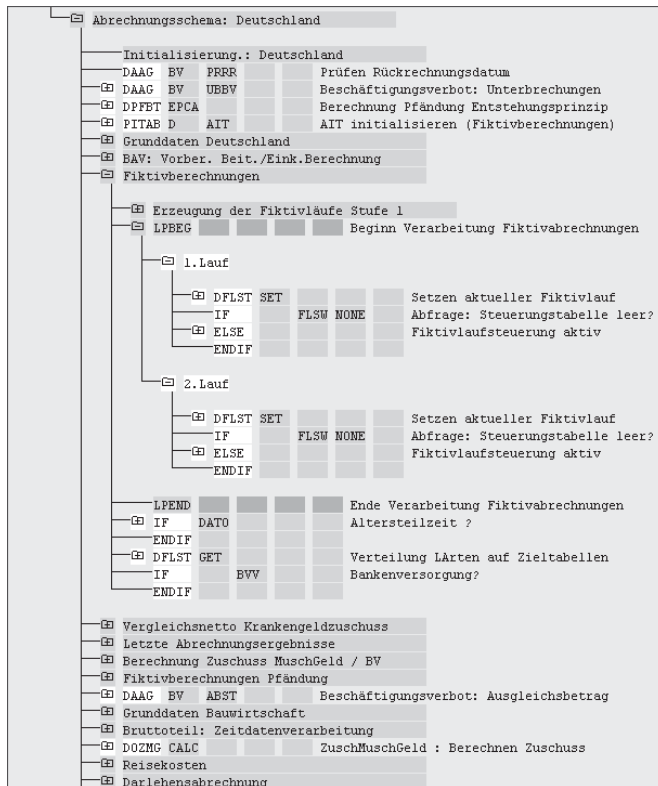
Abrechnungsschema: Deutschland

Initialisierung.: Deutschland
DAAG BV PRRR Prüfen Rückrechnungsdatum
DAAG BV UBBV Beschäftigungsverbot: Unterbrechungen
DPFBT EPCA Berechnung Pfändung Entstehungsprinzip
PITAB D AIT AIT initialisieren (Fiktivberechnungen)
Grunddaten Deutschland
BAV: Vorber. Beit./Eink.Berechnung
Fiktivberechnungen

Erzeugung der Fiktivläufe Stufe 1
LPBEG Beginn Verarbeitung Fiktivabrechnungen

1.Lauf

DFLST SET Setzen aktueller Fiktivlauf
IF FLSW NONE Abfrage: Steuerungstabelle leer?
ELSE Fiktivlaufsteuerung aktiv
ENDIF

2.Lauf

DFLST SET Setzen aktueller Fiktivlauf
IF FLSW NONE Abfrage: Steuerungstabelle leer?
ELSE Fiktivlaufsteuerung aktiv
ENDIF

LPEND Ende Verarbeitung Fiktivabrechnungen
IF DATO Altersteilzeit ?
ENDIF
DFLST GET Verteilung LArten auf Zieltabellen
IF BVV Bankenversorgung?
ENDIF

Vergleichsnetto Krankengeldzuschuss
Letzte Abrechnungsergebnisse
Berechnung Zuschuss MuschGeld / BV
Fiktivberechnungen Pfändung
DAAG BV ABST Beschäftigungsverbot: Ausgleichsbetrag
Grunddaten Bauwirtschaft
Bruttoteil: Zeitdatenverarbeitung
DOZMG CALC ZuschMuschGeld : Berechnen Zuschuss
Reisekosten
Darlehensabrechnung